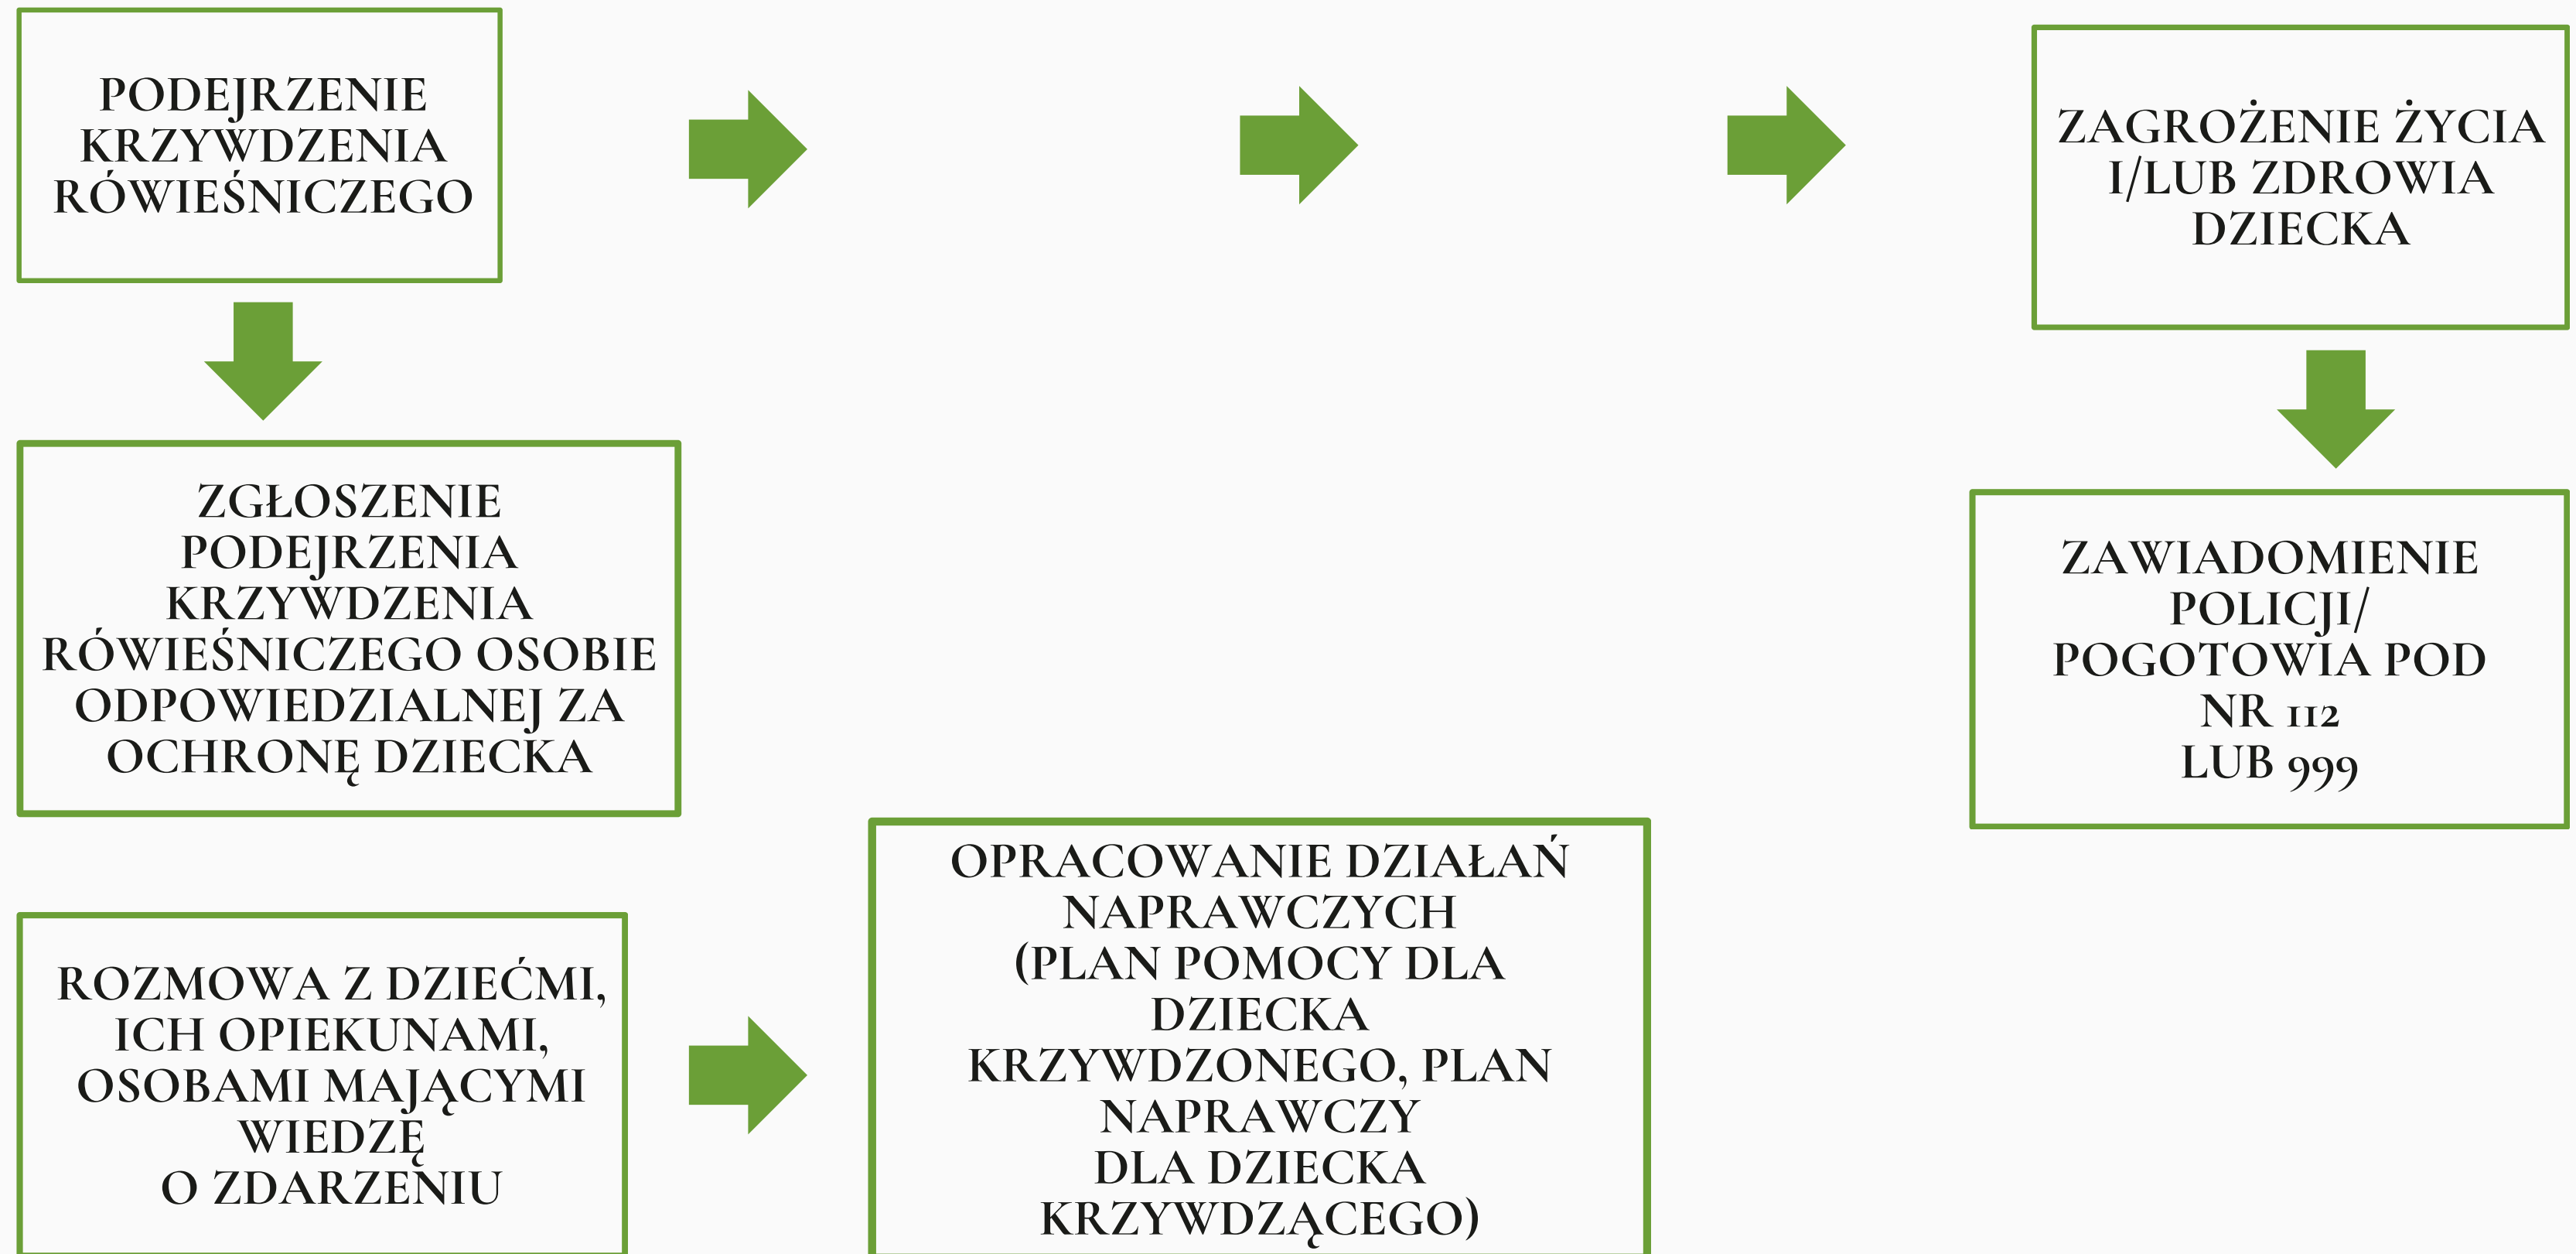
PODEJRZENIE KRZYWDZENIA RÓWIEŚNICZEGO

ZAGROŻENIE ŻYCIA I/LUB ZDROWIA DZIECKA

ZGŁOSZENIE PODEJRZENIA KRZYWDZENIA RÓWIEŚNICZEGO OSOBIE ODPOWIEDZIALNEJ ZA OCHRONĘ DZIECKA

ZAWIADOMIENIE POLICJI/ POGOTOWIA POD NR 112 LUB 999

ROZMOWA Z DZIEĆMI, ICH OPIEKUNAMI, OSOBAMI MAJĄCYMI WIEDZĘ O ZDARZENIU

OPRACOWANIE DZIAŁAŃ NAPRAWCZYCH (PLAN POMOCY DLA DZIECKA KRZYWDZONEGO, PLAN NAPRAWCZY DLA DZIECKA KRZYWDZĄCEGO)